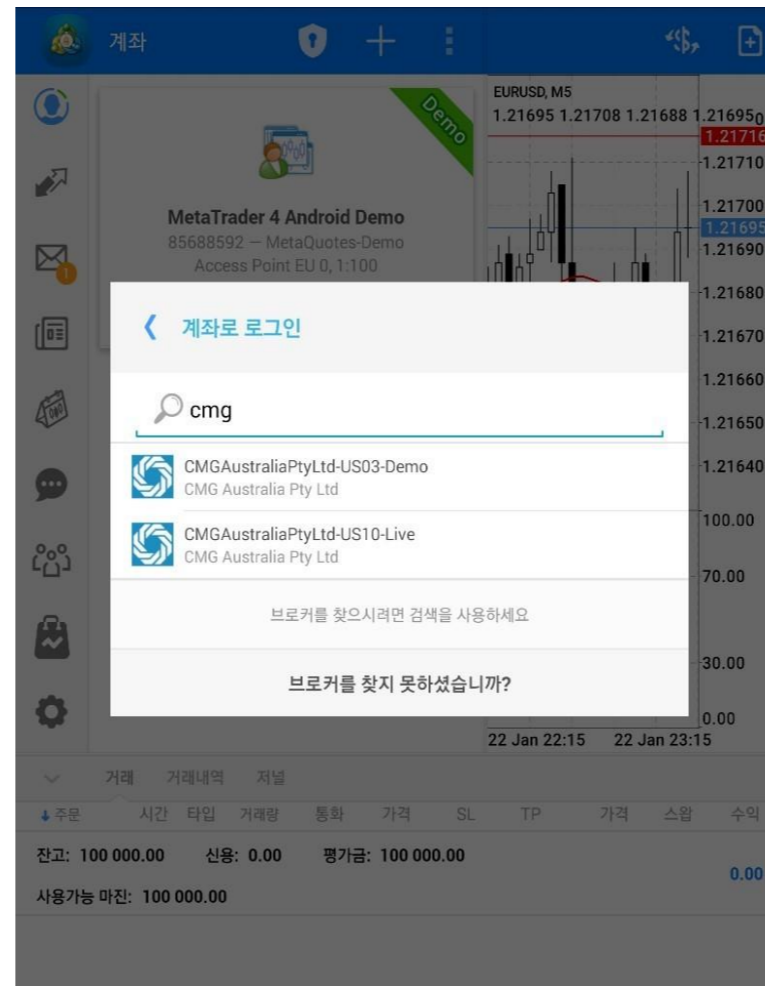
계좌

Demo

MetaTrader 4 Android Demo
85688592 — MetaQuotes-Demo
Access Point EU 0, 1:100

EURUSD, M5
1.21695 1.21708 1.21688 1.21695
1.21716
1.21710
1.21700
1.21695
1.21690
1.21680
1.21670
1.21660
1.21650
1.21640
100.00
70.00
30.00
0.00
22 Jan 22:15 22 Jan 23:15

계좌로 로그인

cmg

CMGAustraliaPtyLtd-US03-Demo
CMG Australia Pty Ltd

CMGAustraliaPtyLtd-US10-Live
CMG Australia Pty Ltd

브로커를 찾으시려면 검색을 사용하세요

브로커를 찾지 못하셨습니까?

거래 거래내역 저널

주문 시간 타입 거래량 통화 가격 SL TP 가격 스왑 수익

잔고: 100 000.00 신용: 0.00 평가금: 100 000.00

0.00

사용가능 마진: 100 000.00